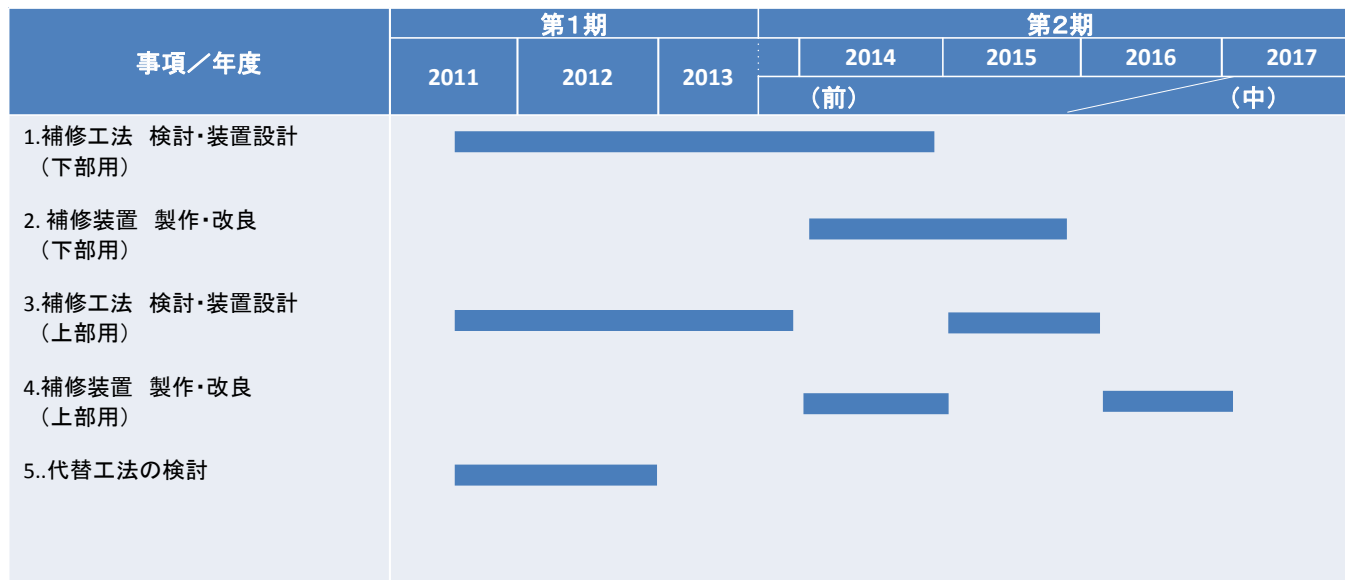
| 事項／年度 | 第1期 | | | 第2期 | | | |
|---|---|---|---|---|---|---|---|
| | 2011 | 2012 | 2013 | 2014 | 2015 | 2016 | 2017 |
| | | | | （前） | | | （中） |
| 1.補修工法　検討・装置設計（下部用） | | | | | | | |
| 2. 補修装置　製作・改良（下部用） | | | | | | | |
| 3.補修工法　検討・装置設計（上部用） | | | | | | | |
| 4.補修装置　製作・改良（上部用） | | | | | | | |
| 5..代替工法の検討 | | | | | | | |